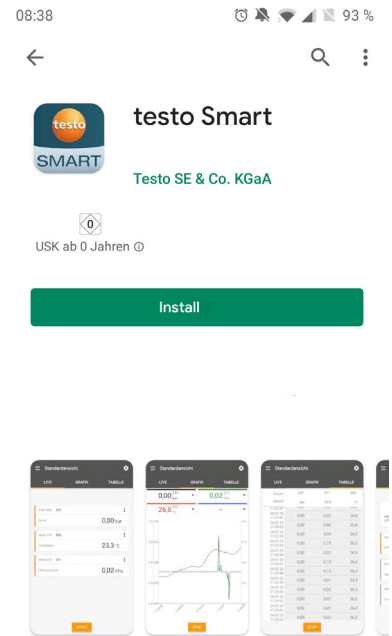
08:38

93 %

testo

SMART

testo Smart

Testo SE & Co. KGaA

0

USK ab 0 Jahren

Install

Standardansicht

LIVE GRAFIK TABELLE

0,00

23,3 °C

0,02

Standardansicht

LIVE GRAFIK TABELLE

0,00

0,02

26,8

Standardansicht

LIVE GRAFIK TABELLE